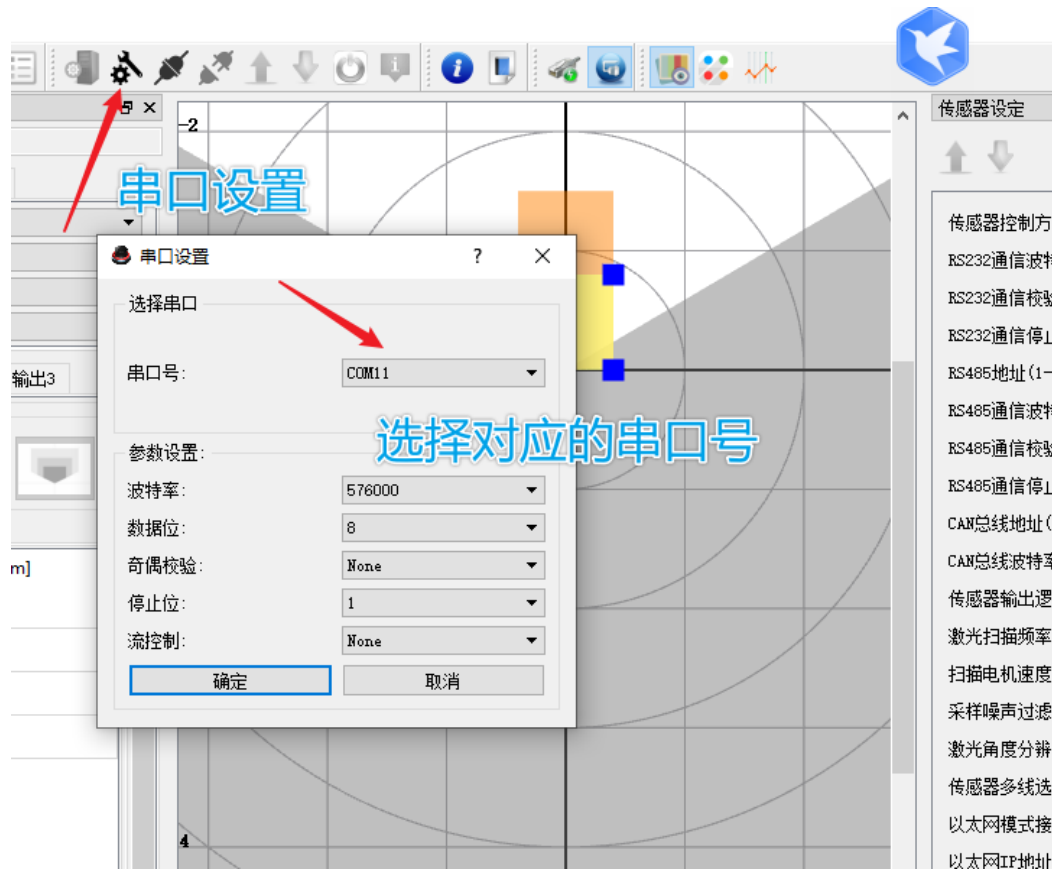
-2

串口设置

串口设置 ? ✕

选择串口

串口号: COM11

选择对应的串口号

参数设置:

波特率: 576000

数据位: 8

奇偶校验: None

停止位: 1

流控制: None

确定 取消

输出3

m]

4

传感器设定

传感器控制方

RS232通信波特

RS232通信校验

RS232通信停止

RS485地址(1-

RS485通信波特

RS485通信校验

RS485通信停止

CAN总线地址(

CAN总线波特率

传感器输出逻

激光扫描频率

扫描电机速度

采样噪声过滤

激光角度分辨

传感器多线选

以太网模式接

以太网IP地址